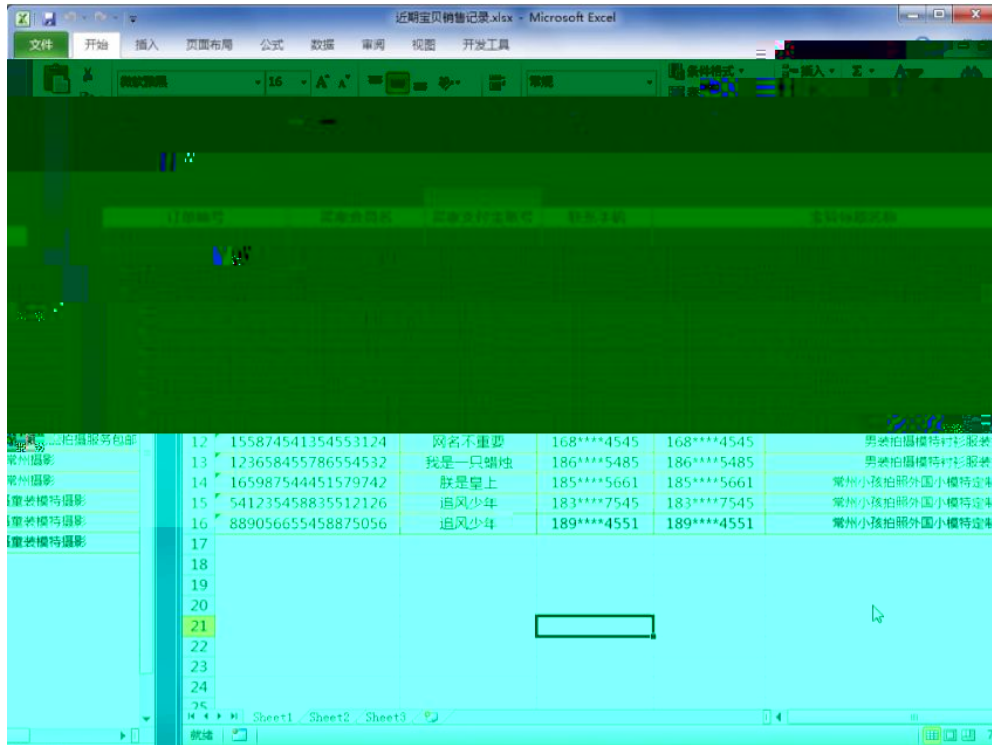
近期宝贝销售记录.xlsx - Microsoft Excel

文件 开始 插入 页面布局 公式 数据 审阅 视图 开发工具

微软雅黑 16 常规 条件格式 插入 Σ

订单编号 买家会员名 买家支付宝账号 联系手机 宝贝标题名称

| | | | | | |
|---|---|---|---|---|---|
| 12 | 155874541354553124 | 网名不重要 | 168****4545 | 168****4545 | 男装拍摄模特衬衫服装 |
| 13 | 123658455786554532 | 我是一只蜡烛 | 186****5485 | 186****5485 | 男装拍摄模特衬衫服装 |
| 14 | 165987544451579742 | 肤是皇上 | 185****5661 | 185****5661 | 常州小孩拍照外国小模特定制 |
| 15 | 541235458835512126 | 追风少年 | 183****7545 | 183****7545 | 常州小孩拍照外国小模特定制 |
| 16 | 889056655458875056 | 追风少年 | 189****4551 | 189****4551 | 常州小孩拍照外国小模特定制 |
| 17 | | | | | |
| 18 | | | | | |
| 19 | | | | | |
| 20 | | | | | |
| 21 | | | | | |
| 22 | | | | | |
| 23 | | | | | |
| 24 | | | | | |
| 25 | | | | | |

拍摄服务包邮
常州摄影
常州摄影
童装模特摄影
童装模特摄影
童装模特摄影

Sheet1 Sheet2 Sheet3

就绪